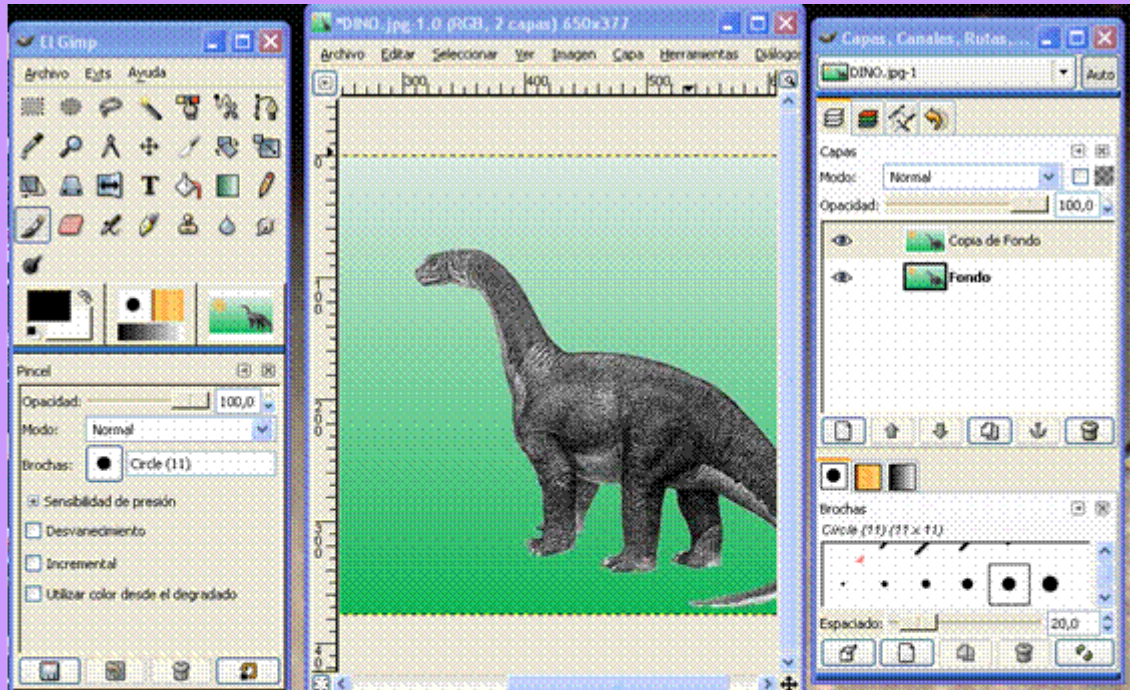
El Gimp

Archivo Exts Ayuda

Pincel

Opacidad: 100,0

Modo: Normal

Brochas: Circle (11)

Sensibilidad de presión

Desvanecimiento

Incremental

Utilizar color desde el degradado

*DINO.jpg-1.0 (RGB, 2 capas) 650x377

Archivo Editar Seleccionar Ver Imagen Capa Herramientas Diálogo

300 400 500

Capas, Canales, Rutas,...

DINO.jpg-1

Auto

Capas

Modo: Normal

Opacidad: 100,0

Copia de Fondo

Fondo

Brochas

Circle (11) (11 x 11)

Espaciado: 20,0